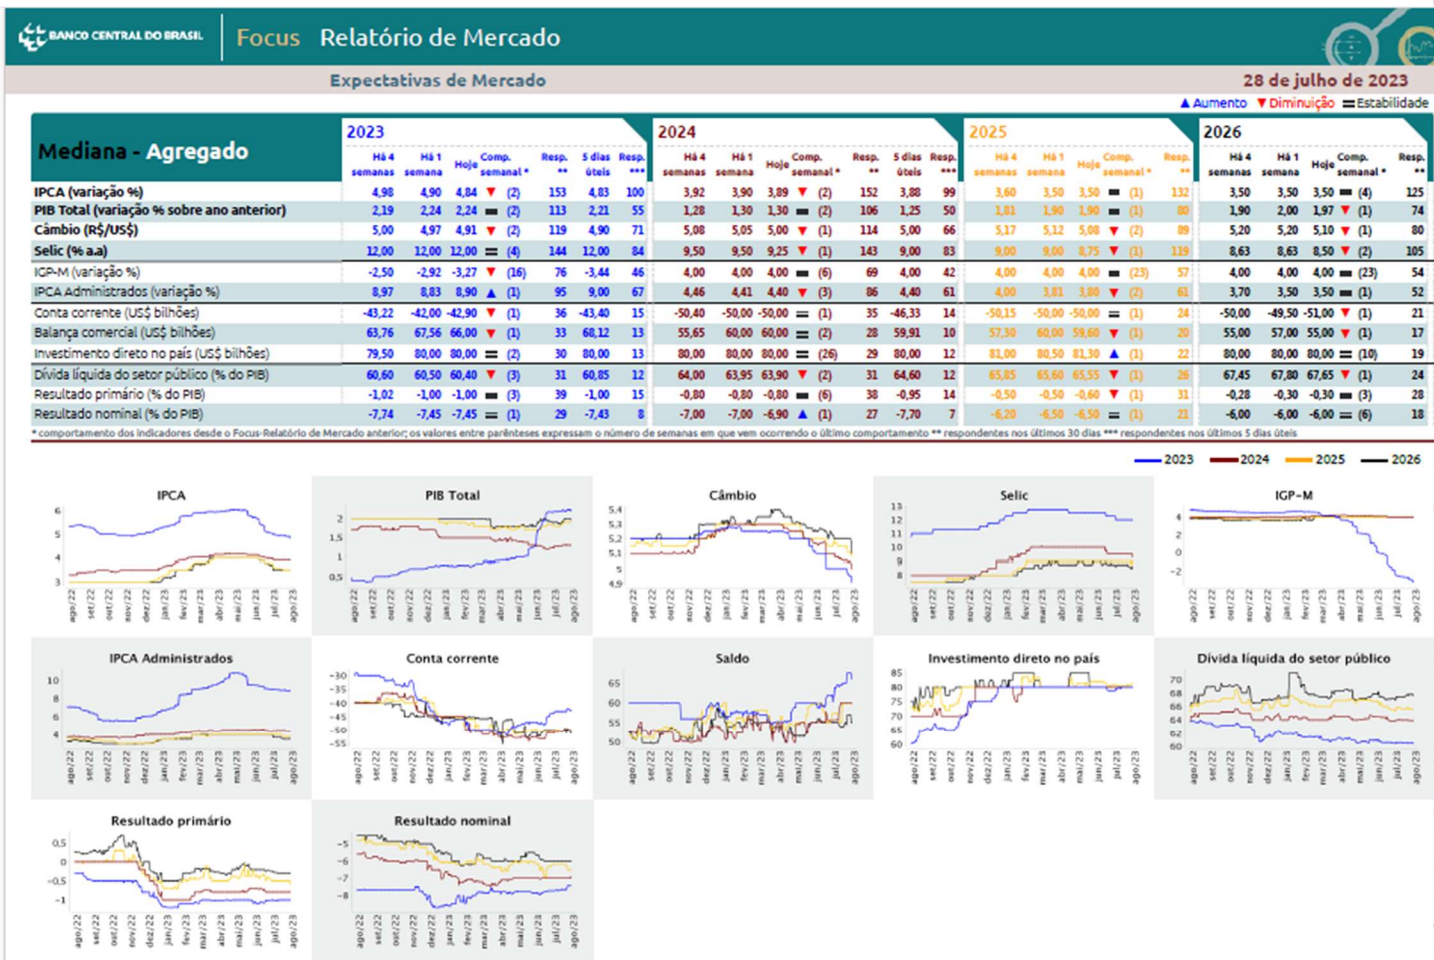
BANCO CENTRAL DO BRASIL Focus Relatório de Mercado

Expectativas de Mercado 28 de julho de 2023

▲Aumento ▼Diminuição ═Estabilidade

| Mediana - Agregado | 2023 Há 4 semanas | Há 1 semana | Hoje | Comp. semanal * | Resp. ** | 5 dias úteis | Resp. *** | 2024 Há 4 semanas | Há 1 semana | Hoje | Comp. semanal * | Resp. ** | 5 dias úteis | Resp. *** | 2025 Há 4 semanas | Há 1 semana | Hoje | Comp. semanal * | Resp. ** | 2026 Há 4 semanas | Há 1 semana | Hoje | Comp. semanal * | Resp. ** |
|---|---|---|---|---|---|---|---|---|---|---|---|---|---|---|---|---|---|---|---|---|---|---|---|---|
| IPCA (variação %) | 4,98 | 4,90 | 4,84 | ▼ (2) | 153 | 4,83 | 100 | 3,92 | 3,90 | 3,89 | ▼ (2) | 152 | 3,88 | 99 | 3,60 | 3,50 | 3,50 | ═ (1) | 132 | 3,50 | 3,50 | 3,50 | ═ (4) | 125 |
| PIB Total (variação % sobre ano anterior) | 2,19 | 2,24 | 2,24 | ═ (2) | 113 | 2,21 | 55 | 1,28 | 1,30 | 1,30 | ═ (2) | 106 | 1,25 | 50 | 1,81 | 1,90 | 1,90 | ═ (1) | 80 | 1,90 | 2,00 | 1,97 | ▼ (1) | 74 |
| Câmbio (R$/US$) | 5,00 | 4,97 | 4,90 | ▼ (2) | 119 | 4,90 | 71 | 5,08 | 5,05 | 5,00 | ▼ (1) | 114 | 5,00 | 66 | 5,17 | 5,12 | 5,08 | ▼ (2) | 89 | 5,20 | 5,20 | 5,10 | ▼ (1) | 80 |
| Selic (% a.a) | 12,00 | 12,00 | 12,00 | ═ (4) | 144 | 12,00 | 84 | 9,50 | 9,50 | 9,25 | ▼ (1) | 143 | 9,00 | 83 | 9,00 | 9,00 | 8,75 | ▼ (1) | 119 | 8,63 | 8,63 | 8,50 | ▼ (2) | 105 |
| IGP-M (variação %) | -2,50 | -2,92 | -3,27 | ▼ (16) | 76 | -3,44 | 46 | 4,00 | 4,00 | 4,00 | ═ (6) | 69 | 4,00 | 42 | 4,00 | 4,00 | 4,00 | ═ (23) | 57 | 4,00 | 4,00 | 4,00 | ═ (23) | 54 |
| IPCA Administrados (variação %) | 8,97 | 8,83 | 8,90 | ▲ (1) | 95 | 9,00 | 67 | 4,46 | 4,41 | 4,40 | ▼ (3) | 86 | 4,40 | 61 | 4,00 | 3,81 | 3,80 | ▼ (2) | 61 | 3,70 | 3,50 | 3,50 | ═ (1) | 52 |
| Conta corrente (US$ bilhões) | -43,22 | -42,00 | -42,90 | ▼ (1) | 36 | -43,40 | 15 | -50,40 | -50,00 | -50,00 | ═ (1) | 35 | -46,33 | 14 | -50,15 | -50,00 | -50,00 | ═ (1) | 24 | -50,00 | -49,50 | -51,00 | ▼ (1) | 21 |
| Balança comercial (US$ bilhões) | 63,76 | 67,56 | 66,00 | ▼ (1) | 33 | 68,12 | 13 | 55,65 | 60,00 | 60,00 | ═ (2) | 28 | 59,91 | 10 | 57,30 | 60,00 | 59,60 | ▼ (1) | 20 | 55,00 | 57,00 | 55,00 | ▼ (1) | 17 |
| Investimento direto no país (US$ bilhões) | 79,50 | 80,00 | 80,00 | ═ (2) | 30 | 80,00 | 13 | 80,00 | 80,00 | 80,00 | ═ (26) | 29 | 80,00 | 12 | 81,00 | 80,50 | 81,30 | ▲ (1) | 22 | 80,00 | 80,00 | 80,00 | ═ (10) | 19 |
| Dívida líquida do setor público (% do PIB) | 60,60 | 60,50 | 60,40 | ▼ (3) | 31 | 60,85 | 12 | 64,00 | 63,95 | 63,90 | ▼ (2) | 31 | 64,60 | 12 | 65,85 | 65,60 | 65,55 | ▼ (1) | 26 | 67,45 | 67,80 | 67,65 | ▼ (1) | 24 |
| Resultado primário (% do PIB) | -1,02 | -1,00 | -1,00 | ═ (3) | 39 | -1,00 | 15 | -0,80 | -0,80 | -0,80 | ═ (6) | 38 | -0,95 | 14 | -0,50 | -0,50 | -0,60 | ▼ (1) | 31 | -0,28 | -0,30 | -0,30 | ═ (3) | 28 |
| Resultado nominal (% do PIB) | -7,74 | -7,45 | -7,45 | ═ (1) | 29 | -7,43 | 8 | -7,00 | -7,00 | -6,90 | ▲ (1) | 27 | -7,70 | 7 | -6,20 | -6,50 | -6,50 | ═ (1) | 21 | -6,00 | -6,00 | -6,00 | ═ (6) | 18 |

* comportamento dos indicadores desde o Focus-Relatório de Mercado anterior; os valores entre parênteses expressam o número de semanas em que vem ocorrendo o último comportamento ** respondentes nos últimos 30 dias *** respondentes nos últimos 5 dias úteis

2023 2024 2025 2026

IPCA
6 5 4 3
ago/22 set/22 out/22 nov/22 dez/22 jan/23 fev/23 mar/23 abr/23 mai/23 jun/23 jul/23 ago/23

PIB Total
2 1,5 1 0,5
ago/22 set/22 out/22 nov/22 dez/22 jan/23 fev/23 mar/23 abr/23 mai/23 jun/23 jul/23 ago/23

Câmbio
5,4 5,3 5,2 5,1 5 4,9
ago/22 set/22 out/22 nov/22 dez/22 jan/23 fev/23 mar/23 abr/23 mai/23 jun/23 jul/23 ago/23

Selic
13 12 11 10 9 8
ago/22 set/22 out/22 nov/22 dez/22 jan/23 fev/23 mar/23 abr/23 mai/23 jun/23 jul/23 ago/23

IGP-M
4 2 0 -2
ago/22 set/22 out/22 nov/22 dez/22 jan/23 fev/23 mar/23 abr/23 mai/23 jun/23 jul/23 ago/23

IPCA Administrados
10 8 6 4
ago/22 set/22 out/22 nov/22 dez/22 jan/23 fev/23 mar/23 abr/23 mai/23 jun/23 jul/23 ago/23

Conta corrente
-30 -35 -40 -45 -50 -55
ago/22 set/22 out/22 nov/22 dez/22 jan/23 fev/23 mar/23 abr/23 mai/23 jun/23 jul/23 ago/23

Saldo
65 60 55 50
ago/22 set/22 out/22 nov/22 dez/22 jan/23 fev/23 mar/23 abr/23 mai/23 jun/23 jul/23 ago/23

Investimento direto no país
85 80 75 70 65 60
ago/22 set/22 out/22 nov/22 dez/22 jan/23 fev/23 mar/23 abr/23 mai/23 jun/23 jul/23 ago/23

Dívida líquida do setor público
70 68 66 64 62 60
ago/22 set/22 out/22 nov/22 dez/22 jan/23 fev/23 mar/23 abr/23 mai/23 jun/23 jul/23 ago/23

Resultado primário
0,5 0 -0,5 -1
ago/22 set/22 out/22 nov/22 dez/22 jan/23 fev/23 mar/23 abr/23 mai/23 jun/23 jul/23 ago/23

Resultado nominal
-5 -6 -7 -8
ago/22 set/22 out/22 nov/22 dez/22 jan/23 fev/23 mar/23 abr/23 mai/23 jun/23 jul/23 ago/23